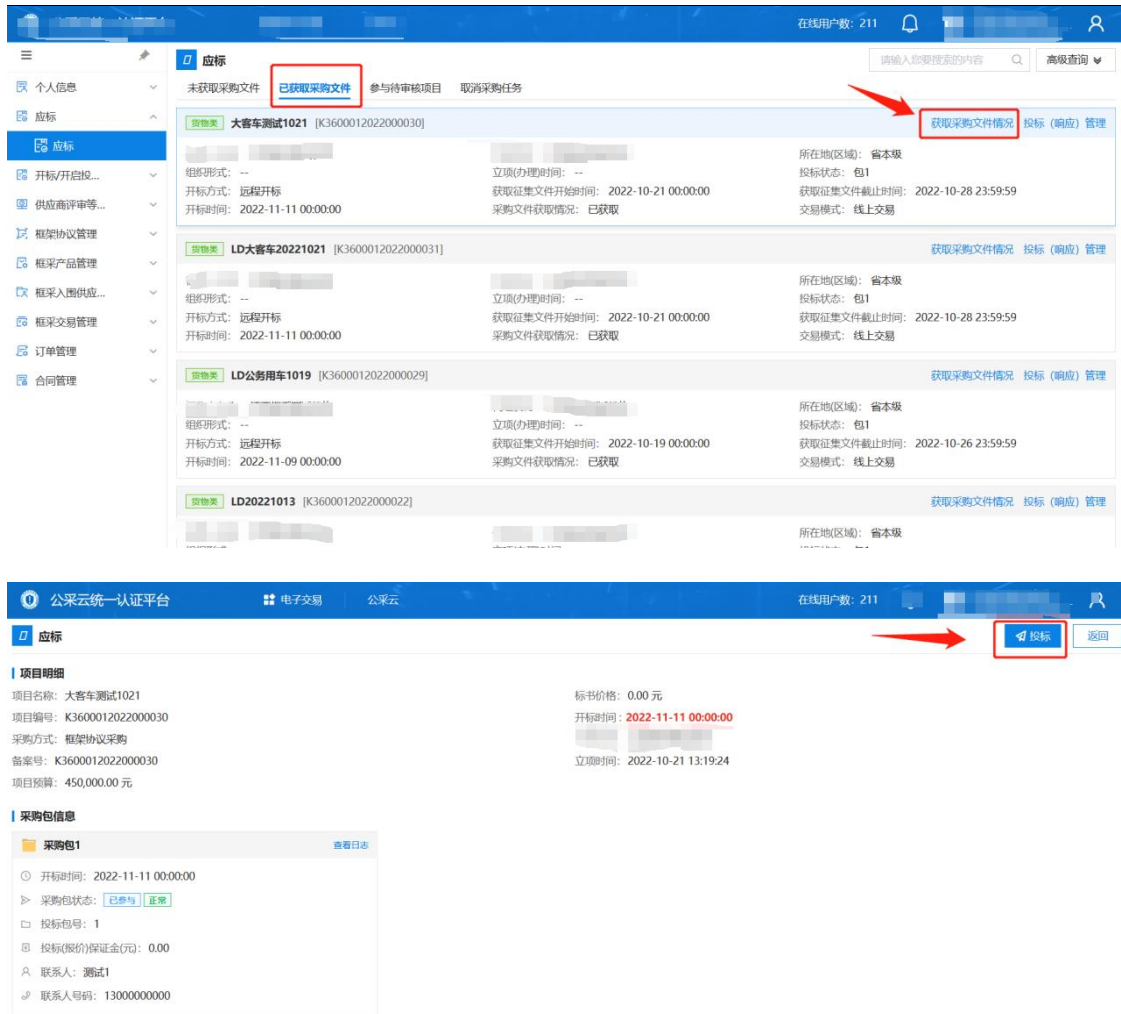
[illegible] 在线用户数: 211

≡
个人信息
应标
应标
开标/开启投...
供应商评审等...
框架协议管理
框采产品管理
框采入围供应...
框采交易管理
订单管理
合同管理

应标
请输入您要搜索的内容
高级查询

未获取采购文件 已获取采购文件 参与待审核项目 取消采购任务

货物类 大客车测试1021 [K3600012022000030]
获取采购文件情况 投标（响应）管理
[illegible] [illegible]
组织形式: --
开标方式: 远程开标
开标时间: 2022-11-11 00:00:00
立项(办理)时间: --
获取征集文件开始时间: 2022-10-21 00:00:00
采购文件获取情况: 已获取
所在地(区域): 省本级
投标状态: 包1
获取征集文件截止时间: 2022-10-28 23:59:59
交易模式: 线上交易

货物类 LD大客车20221021 [K3600012022000031]
获取采购文件情况 投标（响应）管理
组织形式: --
开标方式: 远程开标
开标时间: 2022-11-11 00:00:00
立项(办理)时间: --
获取征集文件开始时间: 2022-10-21 00:00:00
采购文件获取情况: 已获取
所在地(区域): 省本级
投标状态: 包1
获取征集文件截止时间: 2022-10-28 23:59:59
交易模式: 线上交易

货物类 LD公务用车1019 [K3600012022000029]
获取采购文件情况 投标（响应）管理
组织形式: --
开标方式: 远程开标
开标时间: 2022-11-09 00:00:00
立项(办理)时间: --
获取征集文件开始时间: 2022-10-19 00:00:00
采购文件获取情况: 已获取
所在地(区域): 省本级
投标状态: 包1
获取征集文件截止时间: 2022-10-26 23:59:59
交易模式: 线上交易

货物类 LD20221013 [K3600012022000022]
获取采购文件情况 投标（响应）管理
所在地(区域): 省本级

公采云统一认证平台 电子交易 公采云 在线用户数: 211
应标
投标 返回

项目明细
项目名称: 大客车测试1021
项目编号: K3600012022000030
采购方式: 框架协议采购
备案号: K3600012022000030
项目预算: 450,000.00 元
标书价格: 0.00 元
开标时间: 2022-11-11 00:00:00
立项时间: 2022-10-21 13:19:24

采购包信息
采购包1
查看日志
开标时间: 2022-11-11 00:00:00
采购包状态: 已参与 正常
投标包号: 1
投标(报价)保证金(元): 0.00
联系人: 测试1
联系人号码: 13000000000